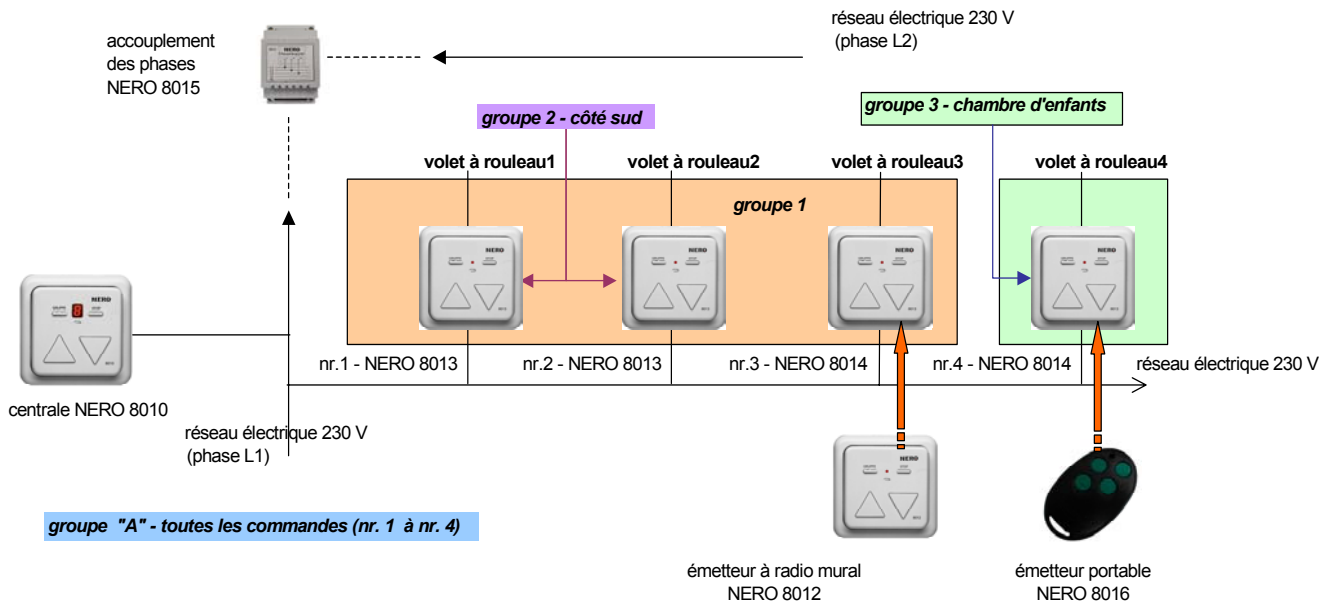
accouplement
des phases
NERO 8015

réseau électrique 230 V
(phase L2)

groupe 2 - côté sud

groupe 3 - chambre d'enfants

volet à rouleau1

volet à rouleau2

volet à rouleau3

volet à rouleau4

groupe 1

nr.1 - NERO 8013

nr.2 - NERO 8013

nr.3 - NERO 8014

nr.4 - NERO 8014

réseau électrique 230 V

centrale NERO 8010

réseau électrique 230 V
(phase L1)

groupe "A" - toutes les commandes (nr. 1 à nr. 4)

émetteur à radio mural
NERO 8012

émetteur portable
NERO 8016